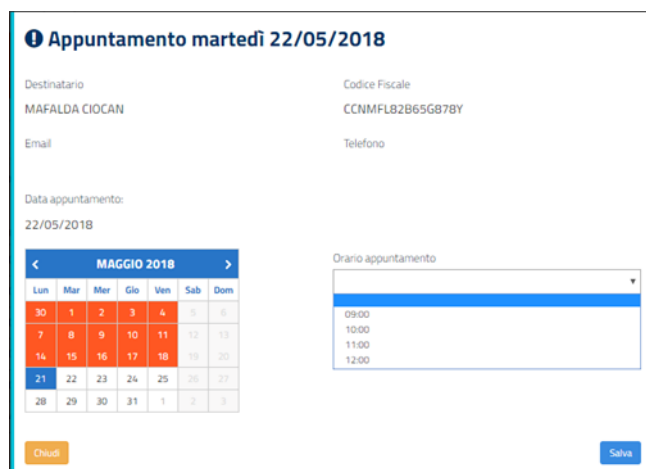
Appuntamento martedì 22/05/2018

Destinatario
MAFALDA CIOCAN

Codice Fiscale
CCNMFL82B65G878Y

Email

Telefono

Data appuntamento:
22/05/2018

| Lun | Mar | Mer | Gio | Ven | Sab | Dom |
|---|---|---|---|---|---|---|
| 30 | 1 | 2 | 3 | 4 | 5 | 6 |
| 7 | 8 | 9 | 10 | 11 | 12 | 13 |
| 14 | 15 | 16 | 17 | 18 | 19 | 20 |
| 21 | 22 | 23 | 24 | 25 | 26 | 27 |
| 28 | 29 | 30 | 31 | 1 | 2 | 3 |

‹ MAGGIO 2018 ›

Orario appuntamento
09:00
10:00
11:00
12:00

Chiudi

Salva